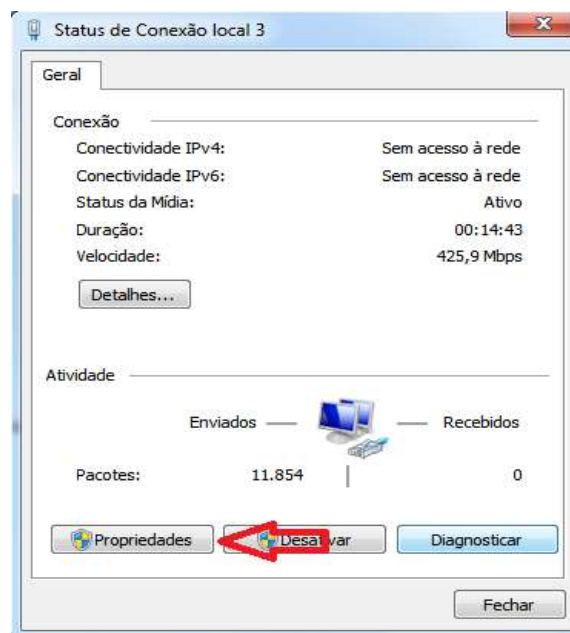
Status de Conexão local 3

Geral

Conexão

Conectividade IPv4: Sem acesso à rede

Conectividade IPv6: Sem acesso à rede

Status da Mídia: Ativo

Duração: 00:14:43

Velocidade: 425,9 Mbps

Detalhes...

Atividade

Enviados — — Recebidos

Pacotes: 11.854 | 0

Propriedades

Desat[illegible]var

Diagnosticar

Fechar